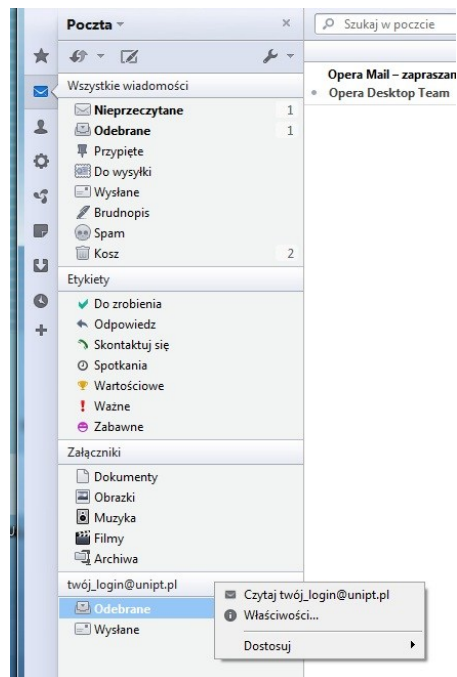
Poczta

Szukaj w poczcie

Wszystkie wiadomości

Nieprzeczytane 1

Odebrane 1

Przypięte

Do wysyłki

Wysłane

Brudnopis

Spam

Kosz 2

Etykiety

Do zrobienia

Odpowiedz

Skontaktuj się

Spotkania

Wartościowe

Ważne

Zabawne

Załączniki

Dokumenty

Obrazki

Muzyka

Filmy

Archiwa

twój_login@unipt.pl

Odebrane

Wysłane

Czytaj twój_login@unipt.pl

Właściwości...

Dostosuj

Opera Mail – zapraszam

Opera Desktop Team